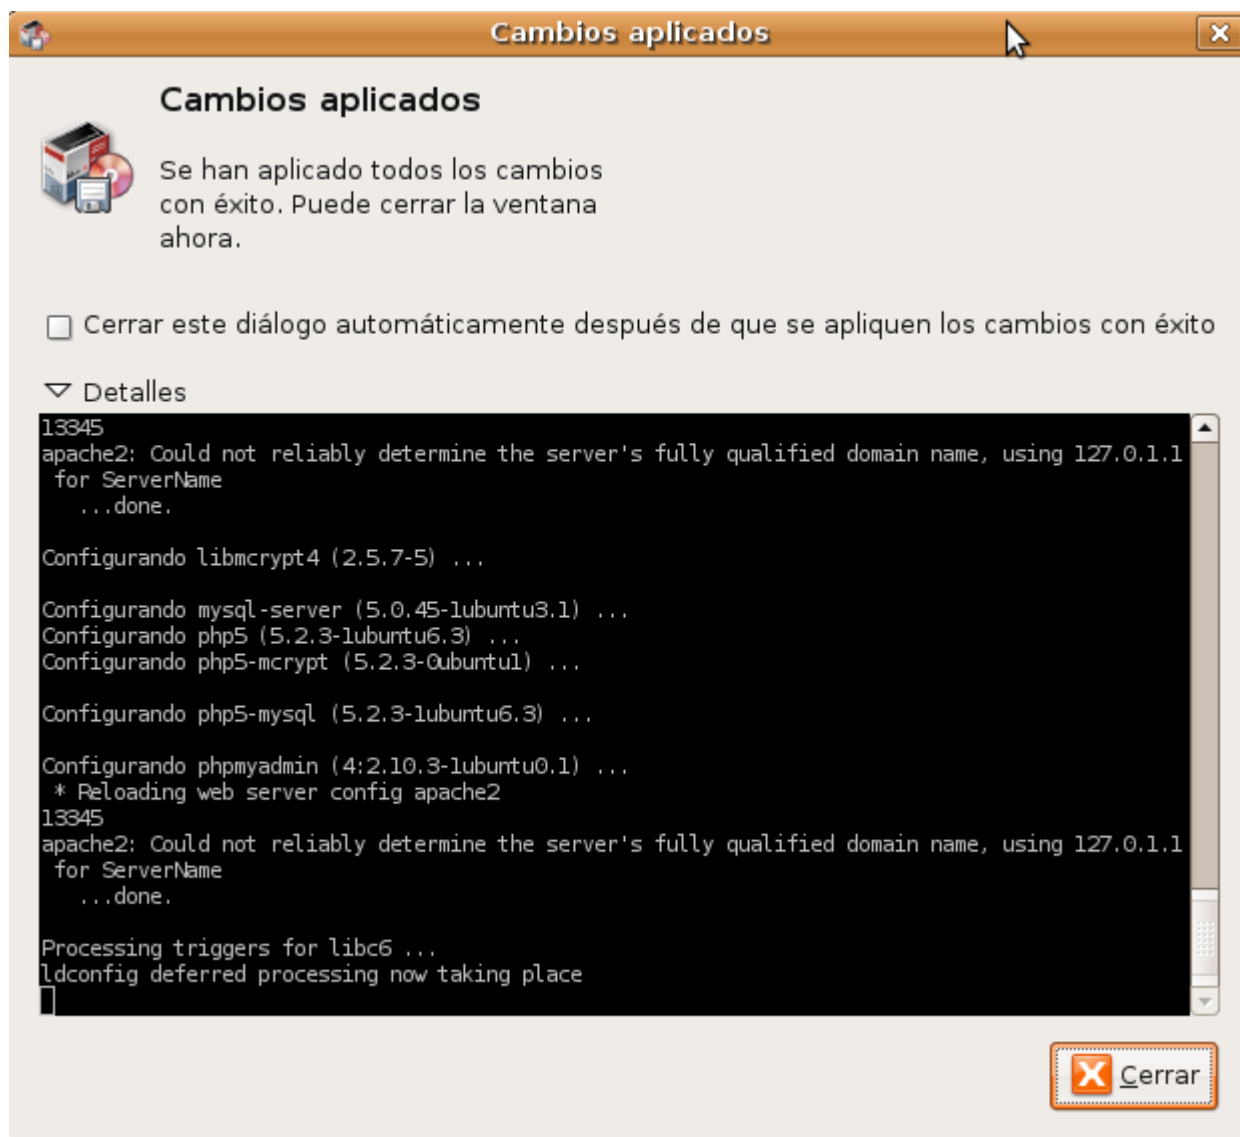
Cambios aplicados

Cambios aplicados

Se han aplicado todos los cambios con éxito. Puede cerrar la ventana ahora.

Cerrar este diálogo automáticamente después de que se apliquen los cambios con éxito

Detalles

13345
apache2: Could not reliably determine the server's fully qualified domain name, using 127.0.1.1 for ServerName
...done.

Configurando libmcrypt4 (2.5.7-5) ...

Configurando mysql-server (5.0.45-1ubuntu3.1) ...
Configurando php5 (5.2.3-1ubuntu6.3) ...
Configurando php5-mcrypt (5.2.3-0ubuntu1) ...

Configurando php5-mysql (5.2.3-1ubuntu6.3) ...

Configurando phpmyadmin (4:2.10.3-1ubuntu0.1) ...
* Reloading web server config apache2
13345
apache2: Could not reliably determine the server's fully qualified domain name, using 127.0.1.1 for ServerName
...done.

Processing triggers for libc6 ...
ldconfig deferred processing now taking place

Cerrar